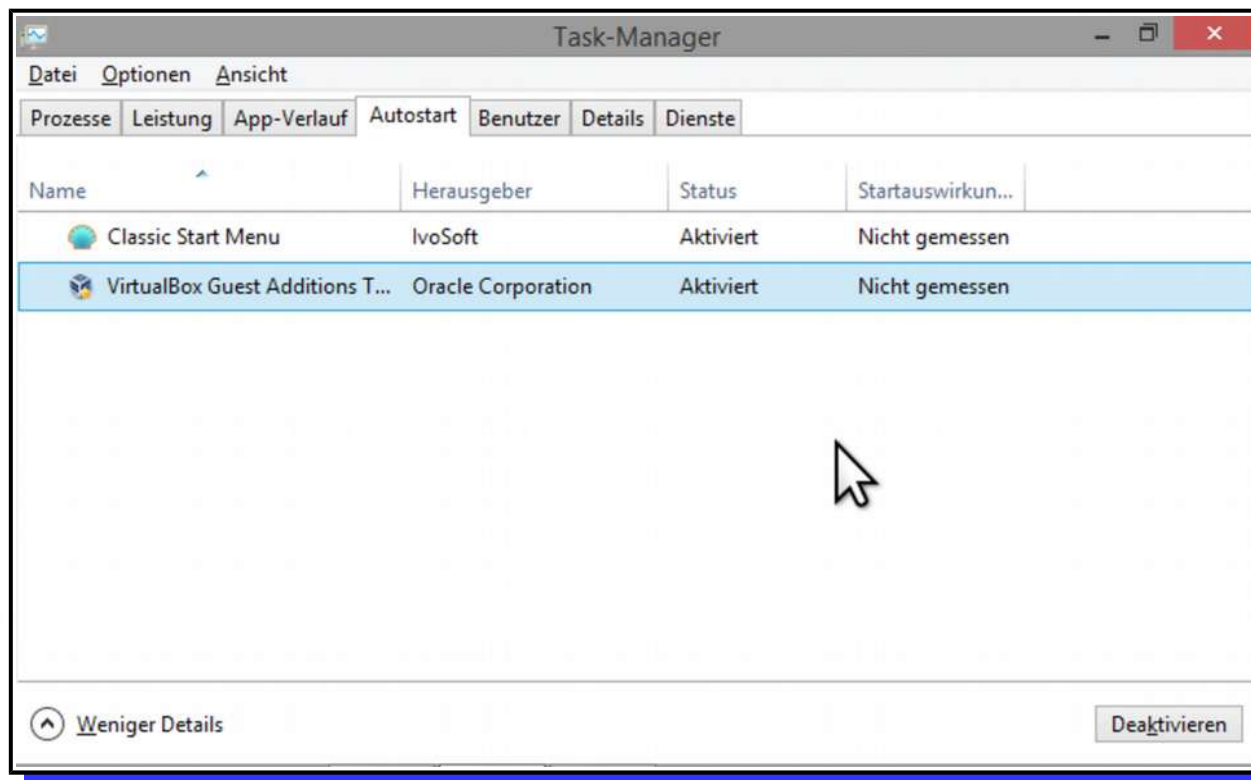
Task-Manager

Datei Optionen Ansicht

Prozesse Leistung App-Verlauf Autostart Benutzer Details Dienste

| Name | Herausgeber | Status | Startauswirkun... |
|---|---|---|---|
| Classic Start Menu | IvoSoft | Aktiviert | Nicht gemessen |
| VirtualBox Guest Additions T... | Oracle Corporation | Aktiviert | Nicht gemessen |

Weniger Details

Deaktivieren